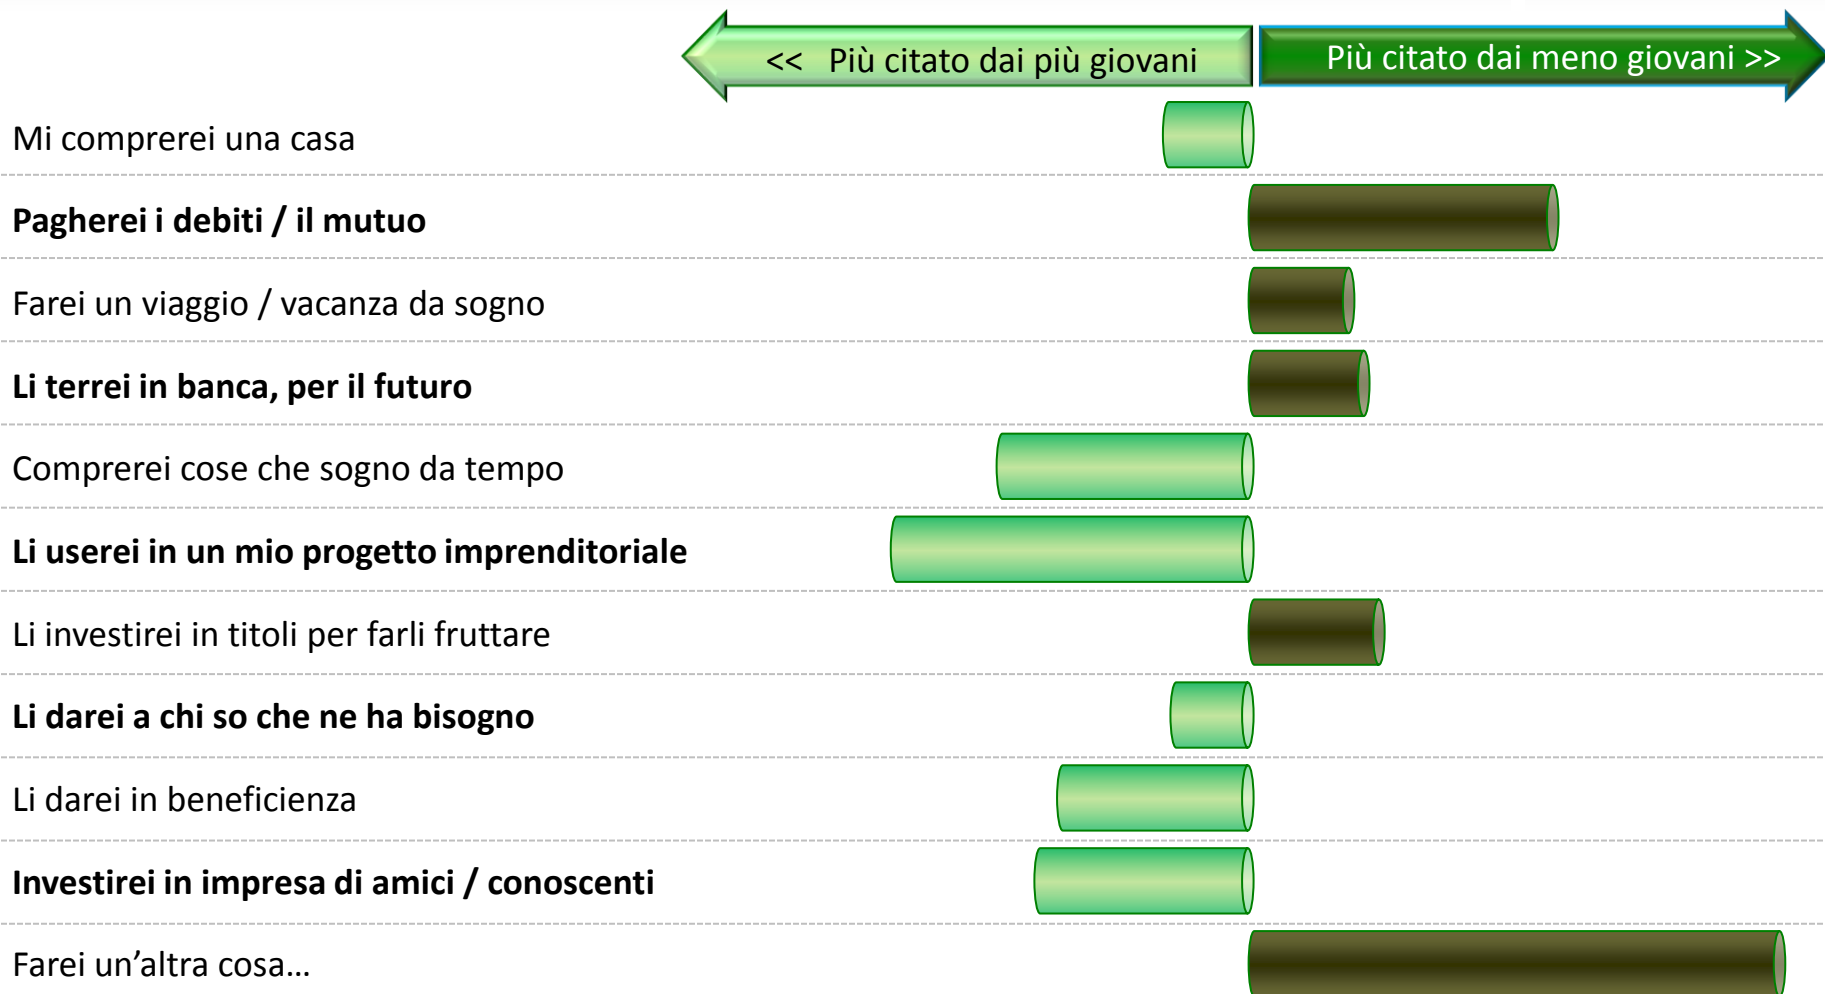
<< Più citato dai più giovani

Più citato dai meno giovani >>

Mi comprerei una casa

**Pagherei i debiti / il mutuo**

Farei un viaggio / vacanza da sogno

**Li terrei in banca, per il futuro**

Comprerei cose che sogno da tempo

**Li userei in un mio progetto imprenditoriale**

Li investirei in titoli per farli fruttare

**Li darei a chi so che ne ha bisogno**

Li darei in beneficienza

**Investirei in impresa di amici / conoscenti**

Farei un'altra cosa…